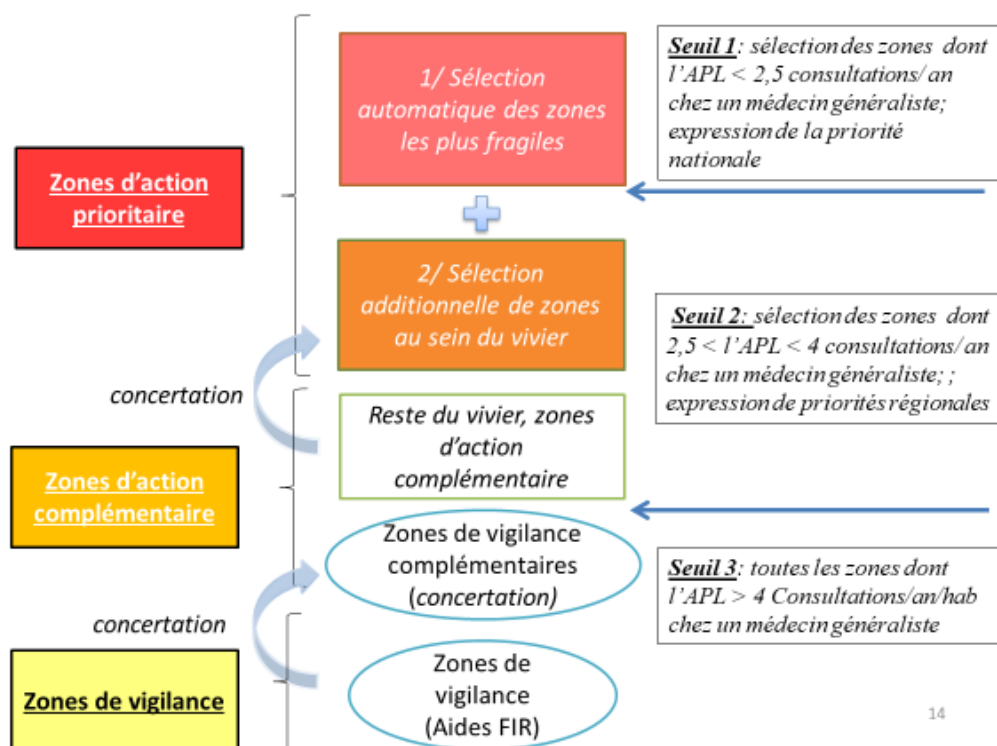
Zones d'action prioritaire

1/ Sélection automatique des zones les plus fragiles

Seuil 1: sélection des zones dont l'APL < 2,5 consultations/an chez un médecin généraliste; expression de la priorité nationale

2/ Sélection additionnelle de zones au sein du vivier

Seuil 2: sélection des zones dont 2,5 < l'APL < 4 consultations/an chez un médecin généraliste; ; expression de priorités régionales

concertation

Reste du vivier, zones d'action complémentaire

Zones d'action complémentaire

Zones de vigilance complémentaires (concertation)

Seuil 3: toutes les zones dont l'APL > 4 Consultations/an/hab chez un médecin généraliste

concertation

Zones de vigilance

Zones de vigilance (Aides FIR)

14